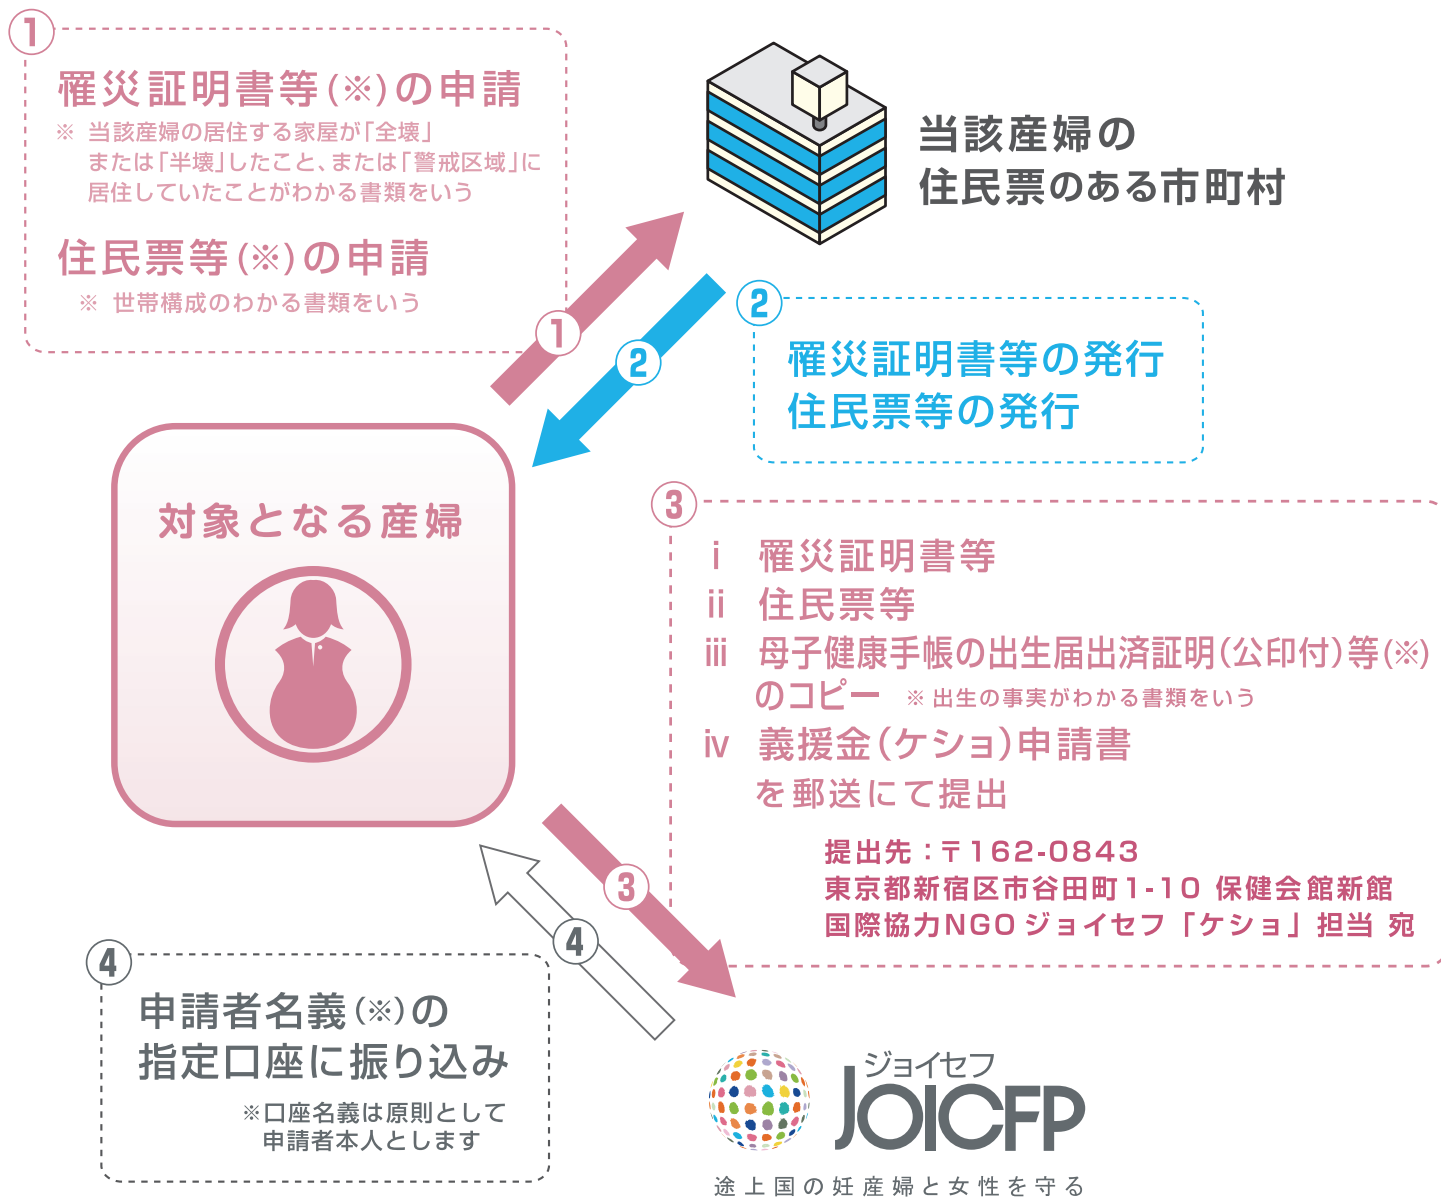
①
罹災証明書等(※)の申請
※ 当該産婦の居住する家屋が「全壊」または「半壊」したこと、または「警戒区域」に居住していたことがわかる書類をいう

住民票等(※)の申請
※ 世帯構成のわかる書類をいう

当該産婦の住民票のある市町村

①
②

②
罹災証明書等の発行
住民票等の発行

対象となる産婦

③
i 罹災証明書等
ii 住民票等
iii 母子健康手帳の出生届出済証明(公印付)等(※)のコピー ※出生の事実がわかる書類をいう
iv 義援金(ケショ)申請書
を郵送にて提出

提出先:〒162-0843
東京都新宿区市谷田町1-10 保健会館新館
国際協力NGOジョイセフ「ケショ」担当 宛

③
④

④
申請者名義(※)の指定口座に振り込み
※口座名義は原則として申請者本人とします

ジョイセフ
JOICFP
途上国の妊産婦と女性を守る